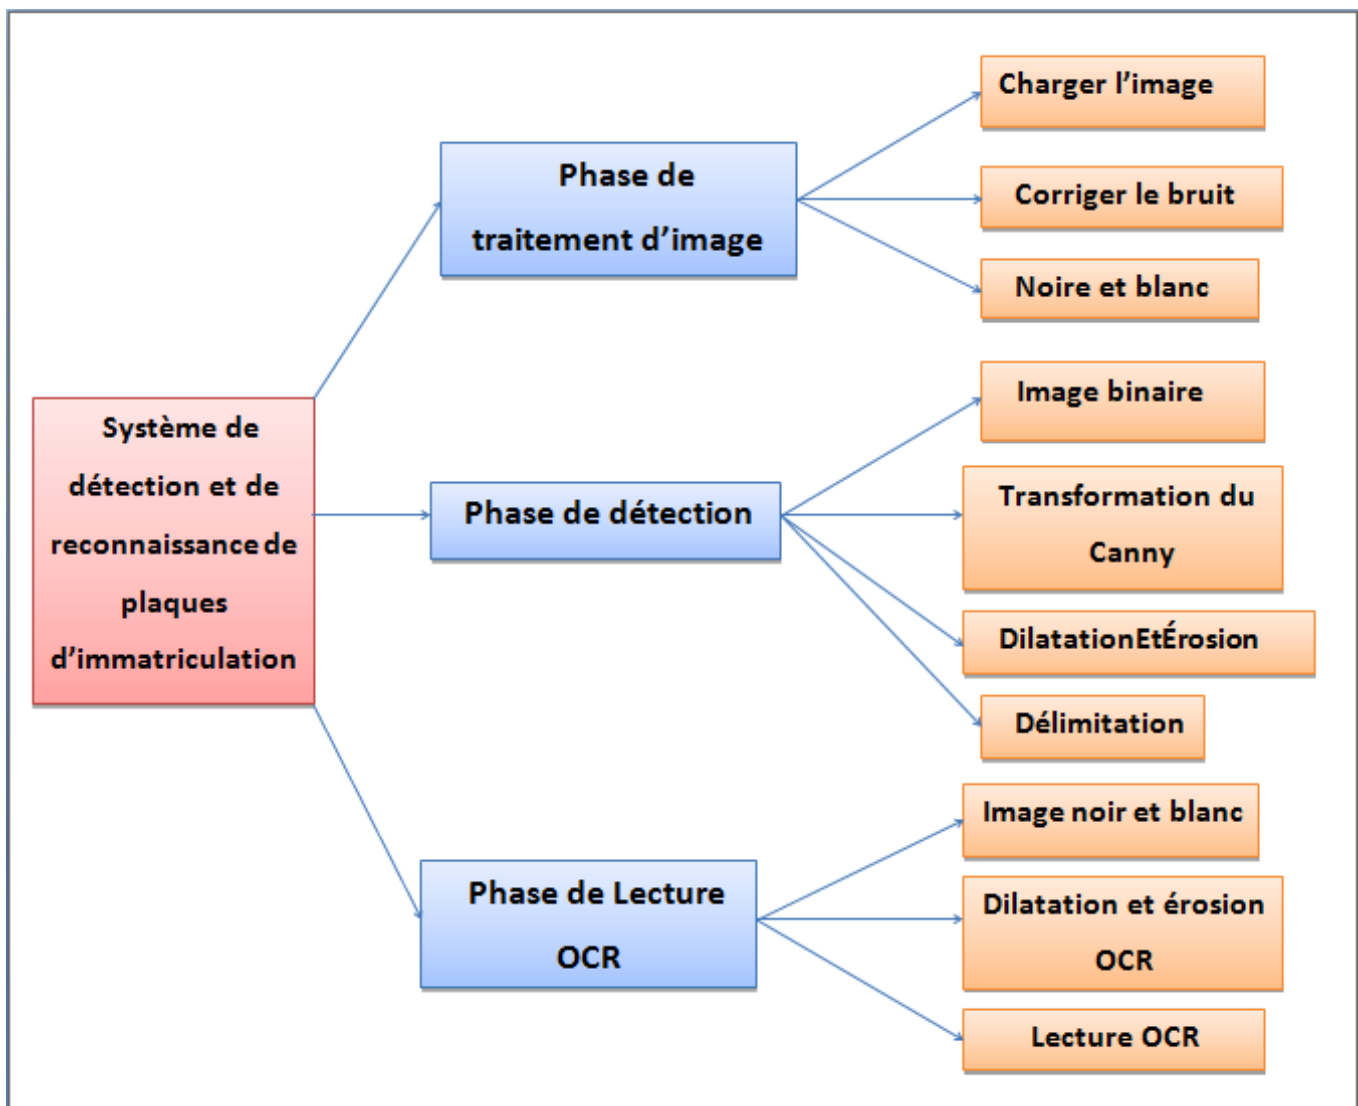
Système de détection et de reconnaissance de plaques d'immatriculation

Phase de traitement d'image

Charger l'image

Corriger le bruit

Noire et blanc

Phase de détection

Image binaire

Transformation du Canny

DilatationEtÉrosion

Délimitation

Phase de Lecture OCR

Image noir et blanc

Dilatation et érosion OCR

Lecture OCR